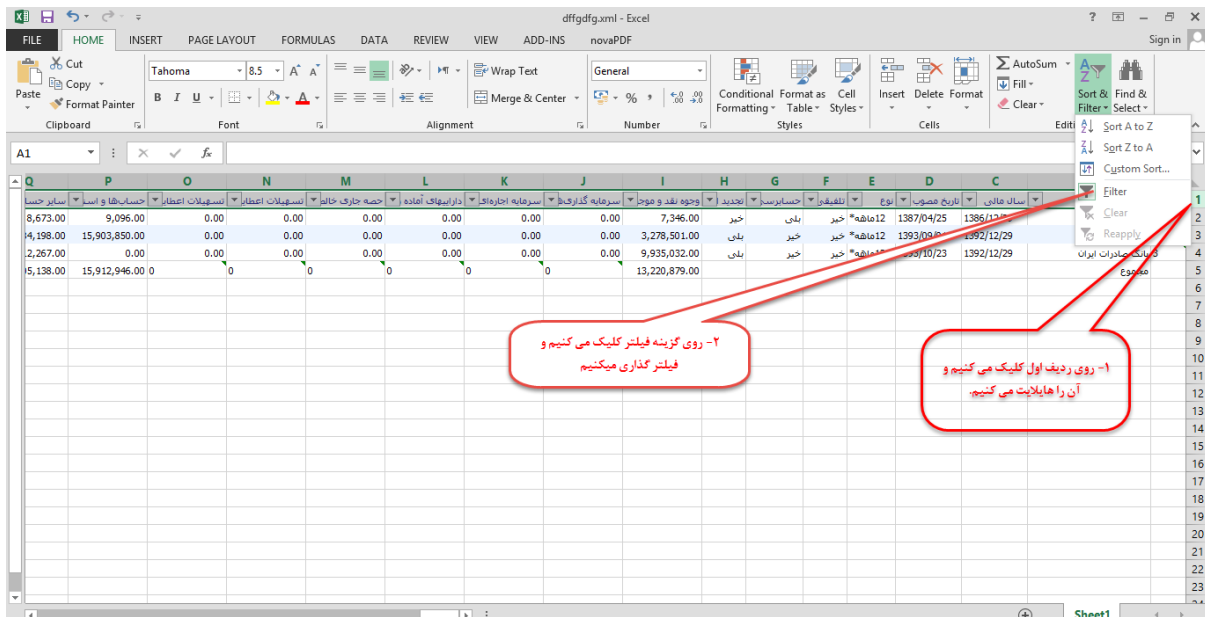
dffgdfg.xml - Excel

? — ✕

FILE HOME INSERT PAGE LAYOUT FORMULAS DATA REVIEW VIEW ADD-INS novaPDF Sign in

Cut
Copy
Paste
Format Painter
Clipboard

Tahoma 8.5
B I U
Font

Wrap Text
Merge & Center
Alignment

General
% ,
Number

Conditional Formatting
Format as Table
Cell Styles
Styles

Insert Delete Format
Cells

AutoSum
Fill
Clear
Editi

Sort & Filter
Find & Select

Sort A to Z
Sort Z to A
Custom Sort...
Filter
Clear
Reapply

A1 fx

| Q | P | O | N | M | L | K | J | I | H | G | F | E | D | C | |
|---|---|---|---|---|---|---|---|---|---|---|---|---|---|---|---|
| سایر حسا | حساب‌ها و اسا | تسهیلات اعطا | تسهیلات اعطا | حصه جاری خالم | دارائیهای آماده | سرمایه اجاره‌ای | سرمایه گذاری | وجوه نقد و موج | تجدید | حسابرس | تلفیقی | نوع | تاریخ مصوب | سال مالی | 1 |
| 8,673.00 | 9,096.00 | 0.00 | 0.00 | 0.00 | 0.00 | 0.00 | 0.00 | 7,346.00 | خیر | بلی | خیر | 12ماهه* | 1387/04/25 | 1386/12/ | 2 |
| 4,198.00 | 15,903,850.00 | 0.00 | 0.00 | 0.00 | 0.00 | 0.00 | 0.00 | 3,278,501.00 | بلی | خیر | خیر | 12ماهه* | 1393/09/0 | 1392/12/29 | 3 |
| 2,267.00 | 0.00 | 0.00 | 0.00 | 0.00 | 0.00 | 0.00 | 0.00 | 9,935,032.00 | بلی | خیر | خیر | 12ماهه* | 393/10/23 | 1392/12/29 | 4 بانک صادرات ایران |
| 5,138.00 | 15,912,946.00 | 0 | 0 | 0 | 0 | 0 | 0 | 13,220,879.00 | | | | | | | 5 مجموع |

6 7 8 9 10 11 12 13 14 15 16 17 18 19 20 21 22 23

۲- روی گزینه فیلتر کلیک می کنیم و فیلتر گذاری میکنیم

۱- روی ردیف اول کلیک می کنیم و آن را هایلایت می کنیم.

Sheet1